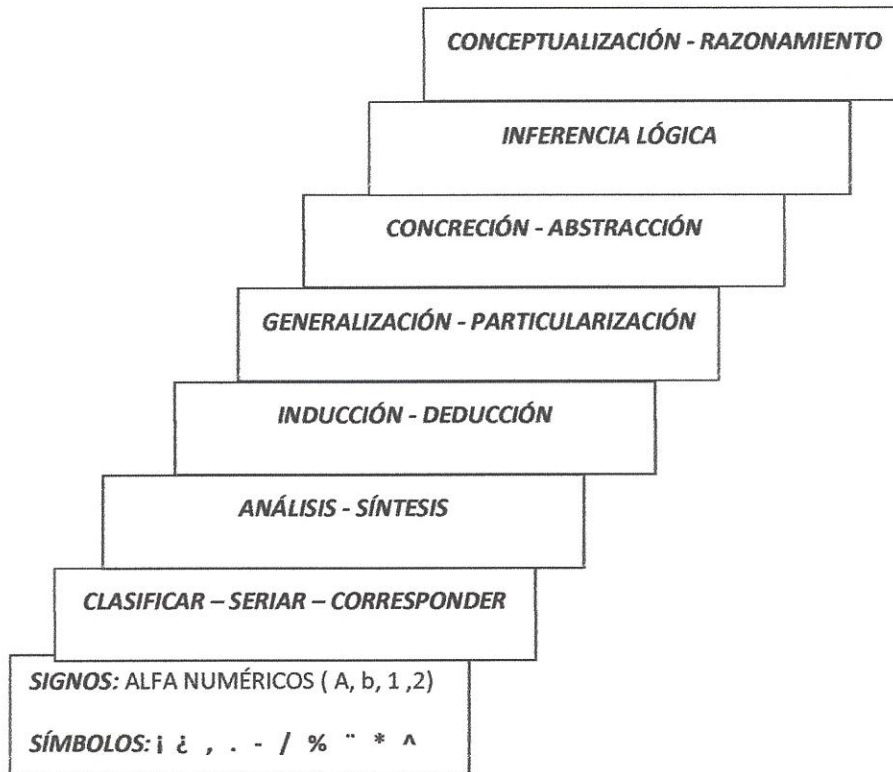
CONCEPTUALIZACIÓN - RAZONAMIENTO

INFERENCIA LÓGICA

CONCRECIÓN - ABSTRACCIÓN

GENERALIZACIÓN - PARTICULARIZACIÓN

INDUCCIÓN - DEDUCCIÓN

ANÁLISIS - SÍNTESIS

CLASIFICAR – SERIAR – CORRESPONDER

SIGNOS: ALFA NUMÉRICOS ( A, b, 1 ,2)

SÍMBOLOS: ¡ ¿ , . - / % ¨ * ^